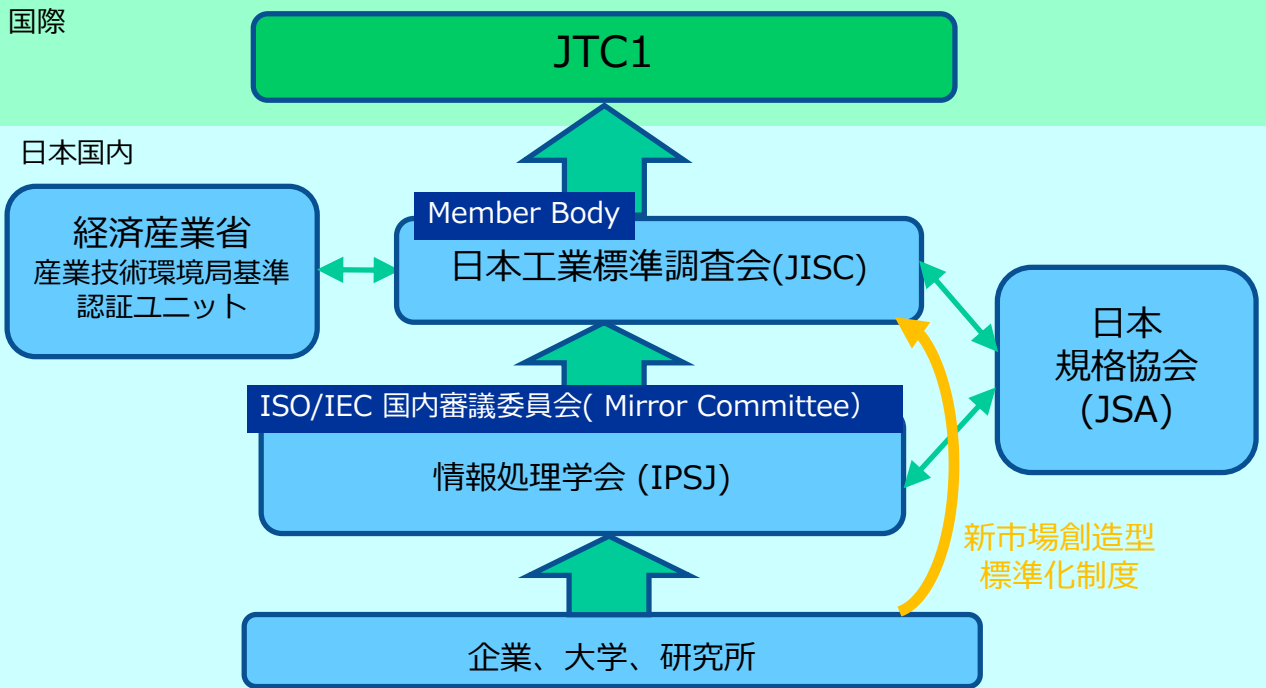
国際

JTC1

日本国内

経済産業省
産業技術環境局基準認証ユニット

Member Body

日本工業標準調査会(JISC)

日本
規格協会
(JSA)

ISO/IEC 国内審議委員会( Mirror Committee)

情報処理学会 (IPSJ)

新市場創造型
標準化制度

企業、大学、研究所